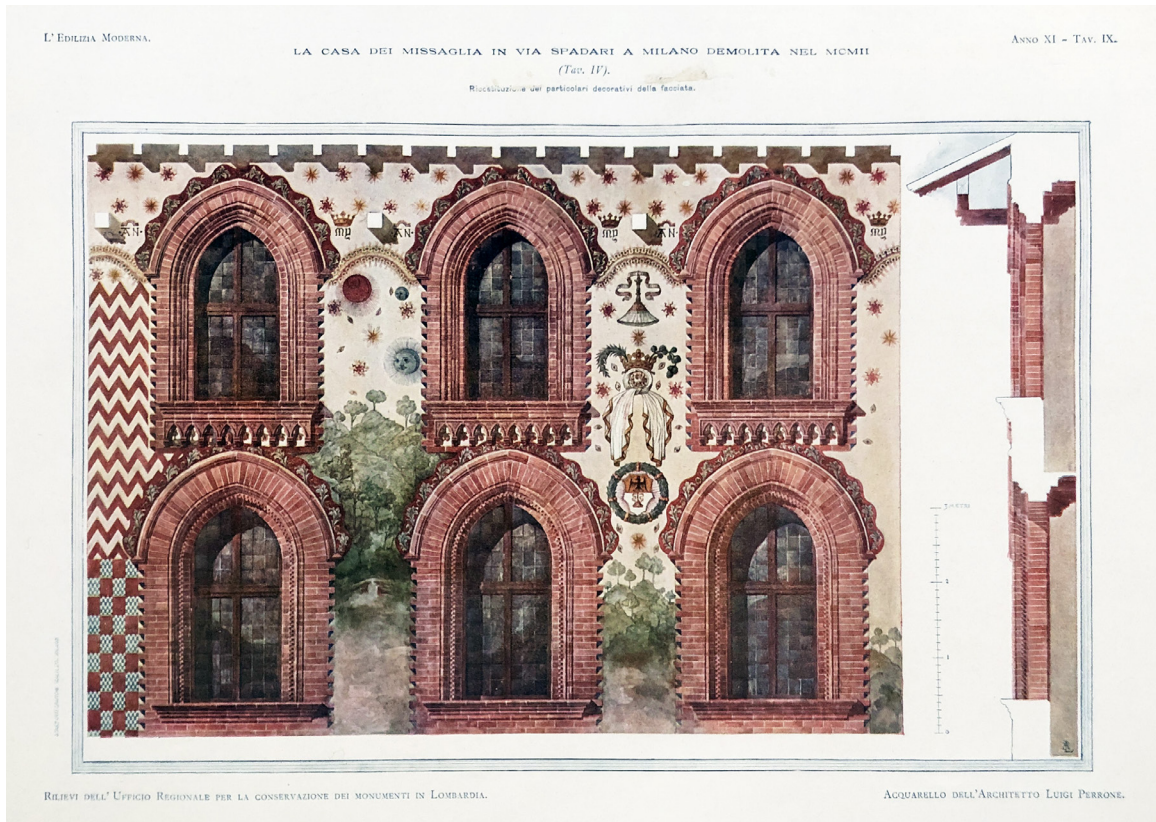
L' Edilizia Moderna.

Anno XI - Tav. IX.

La casa dei Missaglia in via Spadari a Milano demolita nel MCMII

(Tav. IV).

Ricostituzione dei particolari decorativi della facciata.

Rilievi dell' Ufficio Regionale per la conservazione dei monumenti in Lombardia.

Acquarello dell'Architetto Luigi Perrone.